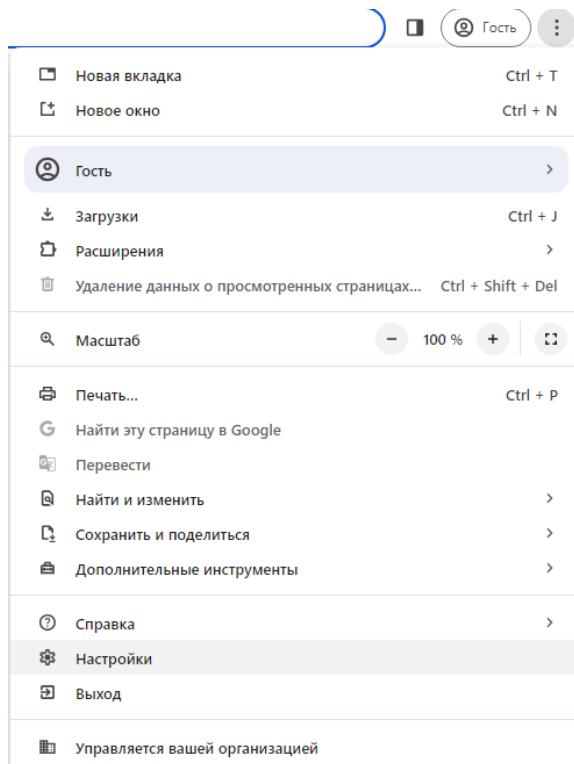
Гость

Новая вкладка Ctrl + T
Новое окно Ctrl + N

Гость >

Загрузки Ctrl + J
Расширения >
Удаление данных о просмотренных страницах... Ctrl + Shift + Del

Масштаб − 100 % +

Печать... Ctrl + P
Найти эту страницу в Google
Перевести
Найти и изменить >
Сохранить и поделиться >
Дополнительные инструменты >

Справка >
Настройки
Выход

Управляется вашей организацией